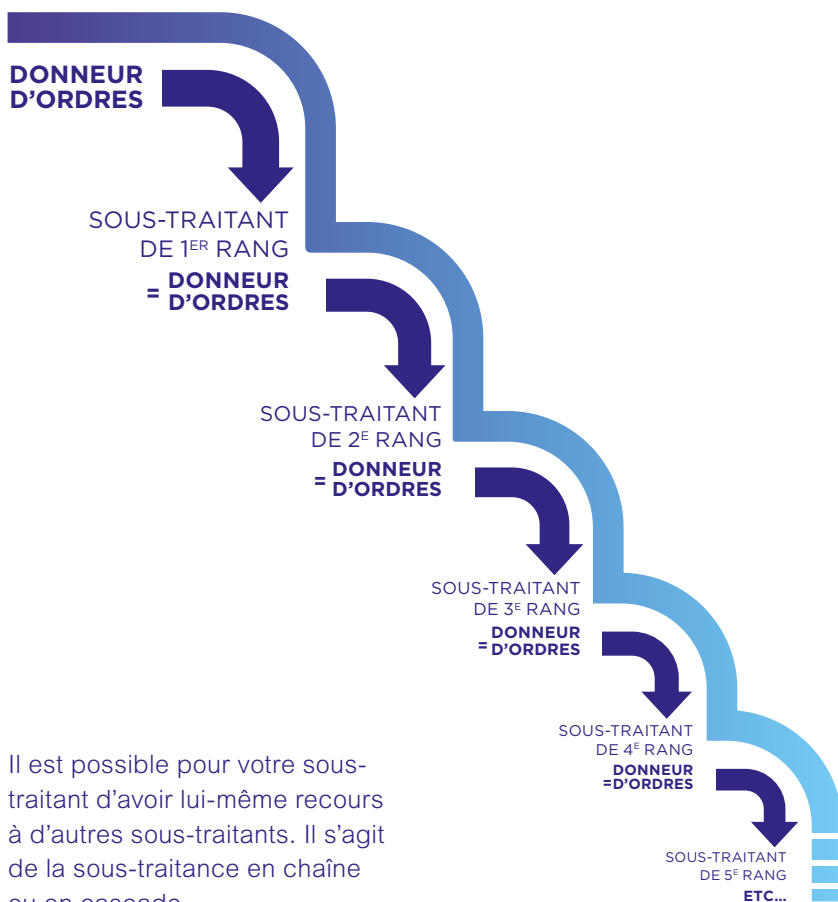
DONNEUR D’ORDRES

SOUS-TRAITANT DE 1$^{ER}$ RANG

= DONNEUR D’ORDRES

SOUS-TRAITANT DE 2$^{E}$ RANG

= DONNEUR D’ORDRES

SOUS-TRAITANT DE 3$^{E}$ RANG

= DONNEUR D’ORDRES

SOUS-TRAITANT DE 4$^{E}$ RANG

= DONNEUR D’ORDRES

SOUS-TRAITANT DE 5$^{E}$ RANG

ETC...

Il est possible pour votre sous-traitant d’avoir lui-même recours à d’autres sous-traitants. Il s’agit de la sous-traitance en chaîne ou en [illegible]